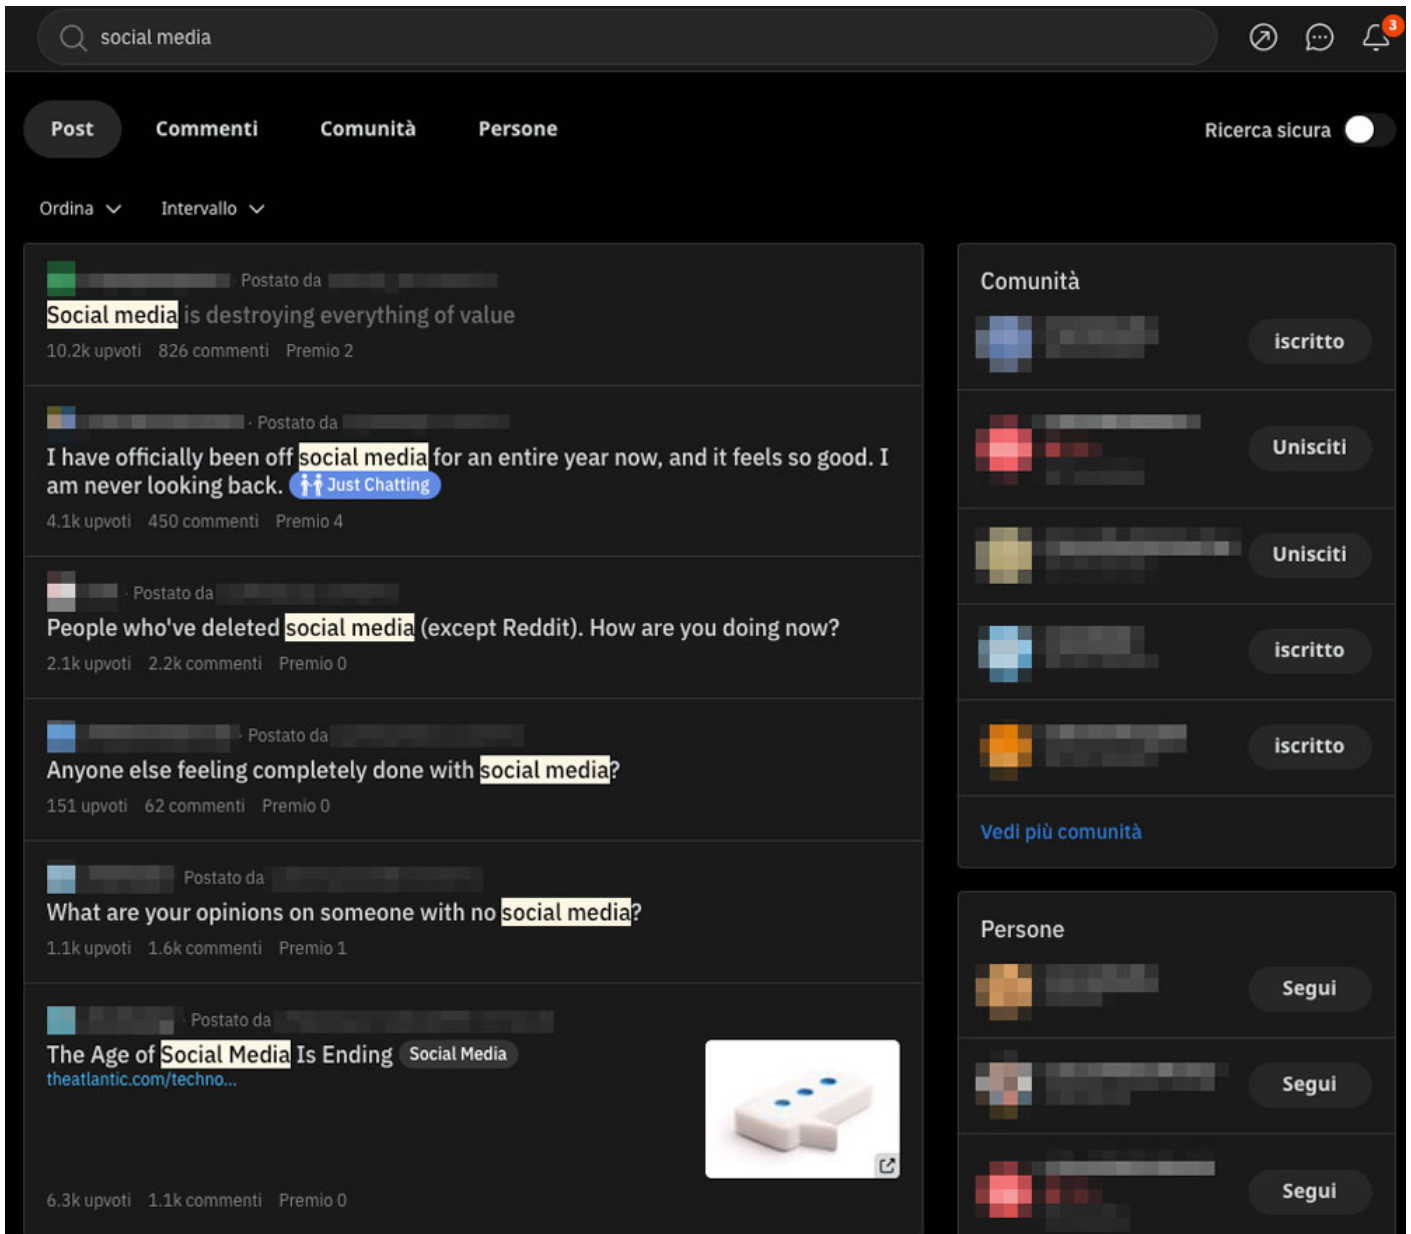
social media

3

Post Commenti Comunità Persone

Ricerca sicura

Ordina Intervallo

· Postato da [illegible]
Social media is destroying everything of value
10.2k upvoti 826 commenti Premio 2

· Postato da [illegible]
I have officially been off social media for an entire year now, and it feels so good. I am never looking back. Just Chatting
4.1k upvoti 450 commenti Premio 4

· Postato da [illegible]
People who've deleted social media (except Reddit). How are you doing now?
2.1k upvoti 2.2k commenti Premio 0

· Postato da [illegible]
Anyone else feeling completely done with social media?
151 upvoti 62 commenti Premio 0

Postato da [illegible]
What are your opinions on someone with no social media?
1.1k upvoti 1.6k commenti Premio 1

Postato da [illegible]
The Age of Social Media Is Ending Social Media
theatlantic.com/techno...
6.3k upvoti 1.1k commenti Premio 0

Comunità
iscritto
Unisciti
Unisciti
iscritto
iscritto
Vedi più comunità

Persone
Segui
Segui
Segui